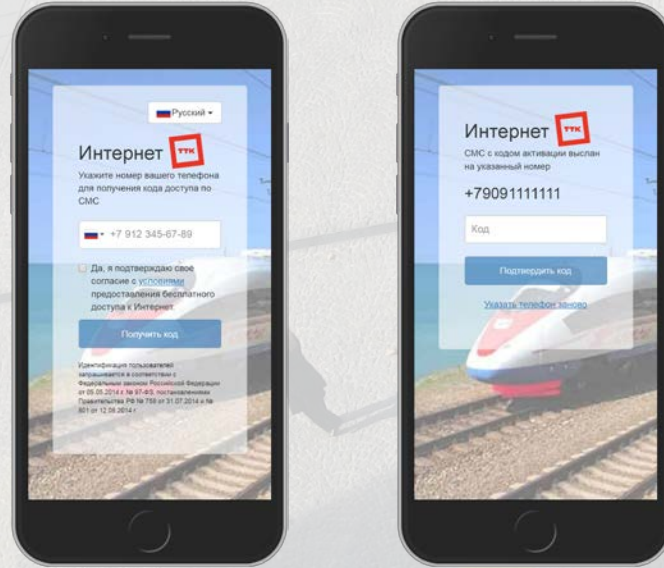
Русский

Интернет ТТК

Укажите номер вашего телефона для получения кода доступа по СМС

+7 912 345-67-89

Да, я подтверждаю свое согласие с условиями предоставления бесплатного доступа к Интернет

Получить код

Идентификация пользователей запрашивается в соответствии с Федеральным законом Российской Федерации от 05.05.2014 г. № 97-ФЗ, постановлениями Правительства РФ № 758 от 31.07.2014 г. № 801 от 12.08.2014 г.

Интернет ТТК

СМС с кодом активации выслан на указанный номер

+79091111111

Код

Подтвердить код

Указать телефон заново